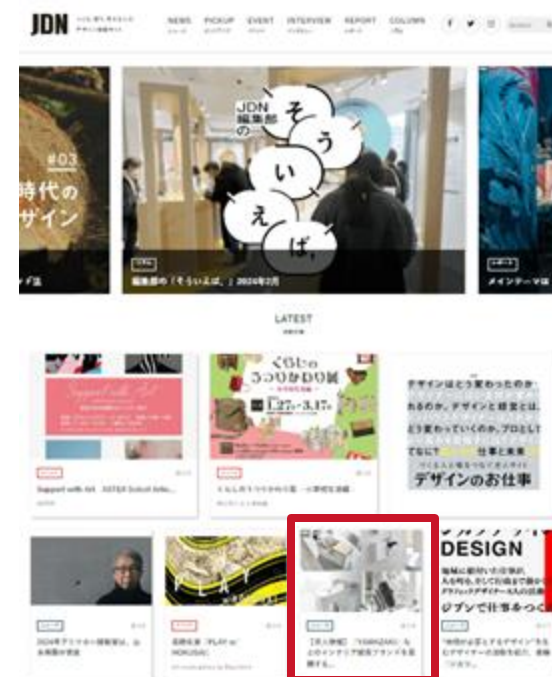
JDN

NEWS PICKUP EVENT INTERVIEW REPORT COLUMN

#03
時代の
ザイン

JDN
編集部
の
そ
う
い
え
ば、

編集部の「そういえば、」2024年2月

メインテーマ

LATEST

Support with Art

くらしの
うつりかわり展

デザインはどう変わったのか
れるのか。デザインと経営とは、
どう変わっていくのか。プロとして
てなにで 仕事と未来
デザインのお仕事

Support with Art - ASTER Schoolの...

くらしのうつりかわり展

DESIGN
プロで仕事をつく

PLAY

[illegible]

【求人情報】「YAMAZAKI」などのインテリア雑貨ブランドを展開する...